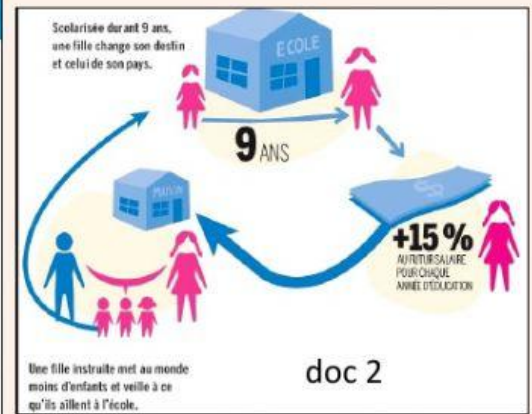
Scolarisée durant 9 ans, une fille change son destin et celui de son pays.

ECOLE

9 ANS

+15 %
AU FUTUR SALAIRE POUR CHAQUE ANNÉE D'ÉDUCATION

MAISON

Une fille instruite met au monde moins d'enfants et veille à ce qu'ils aillent à l'école.

doc 2